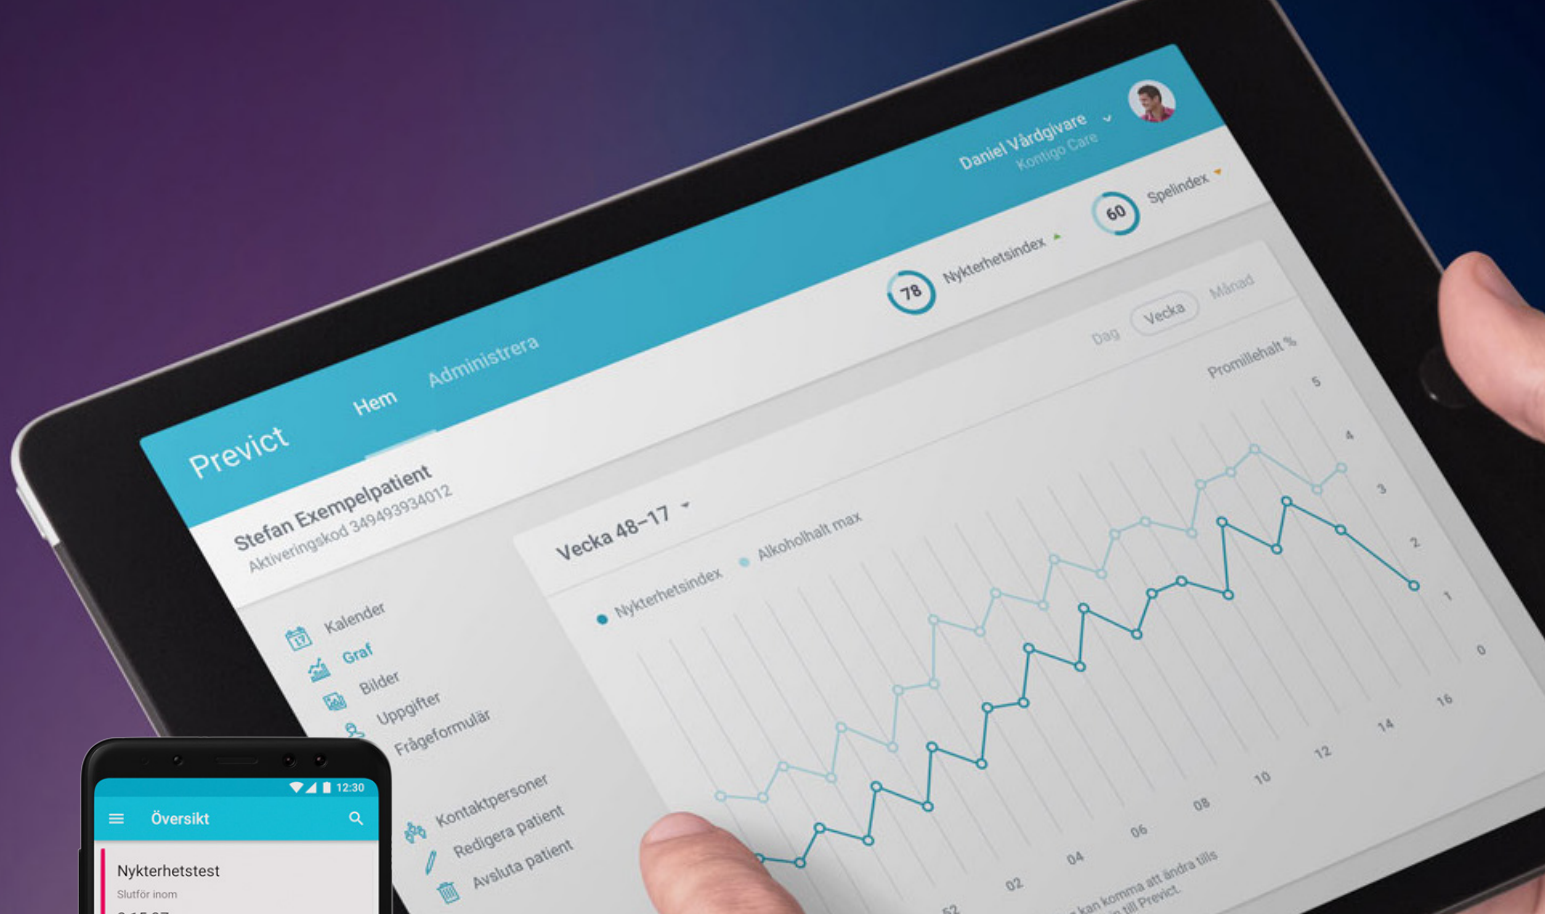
Previct
Hem
Administrera
Daniel Vårdgivare
Kontigo Care
78
Nykterhetsindex
60
Spelindex
Dag
Vecka
Månad
Stefan Exempelpatient
Aktiveringskod 349493934012
Kalender
Graf
Bilder
Uppgifter
Frågeformulär
Kontaktpersoner
Redigera patient
Avsluta patient
Vecka 48–17
Nykterhetsindex
Alkoholhalt max
Promillehalt %
5
4
3
2
1
0
52
02
04
06
08
10
12
14
16
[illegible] kan komma att ändra tills
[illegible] till Previct.
12:30
Översikt
Nykterhetstest
Slutför inom
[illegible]